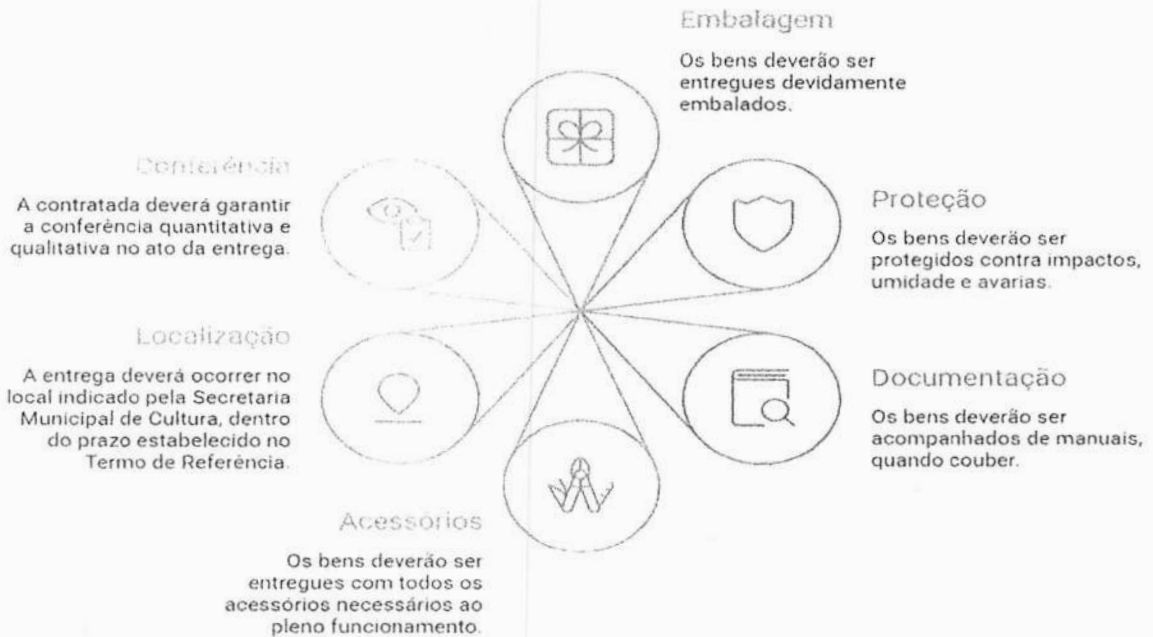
Embalagem

Os bens deverão ser entregues devidamente embalados.

Conferência

A contratada deverá garantir a conferência quantitativa e qualitativa no ato da entrega.

Proteção

Os bens deverão ser protegidos contra impactos, umidade e avarias.

Localização

A entrega deverá ocorrer no local indicado pela Secretaria Municipal de Cultura, dentro do prazo estabelecido no Termo de Referência.

Documentação

Os bens deverão ser acompanhados de manuais, quando couber.

Acessórios

Os bens deverão ser entregues com todos os acessórios necessários ao pleno funcionamento.